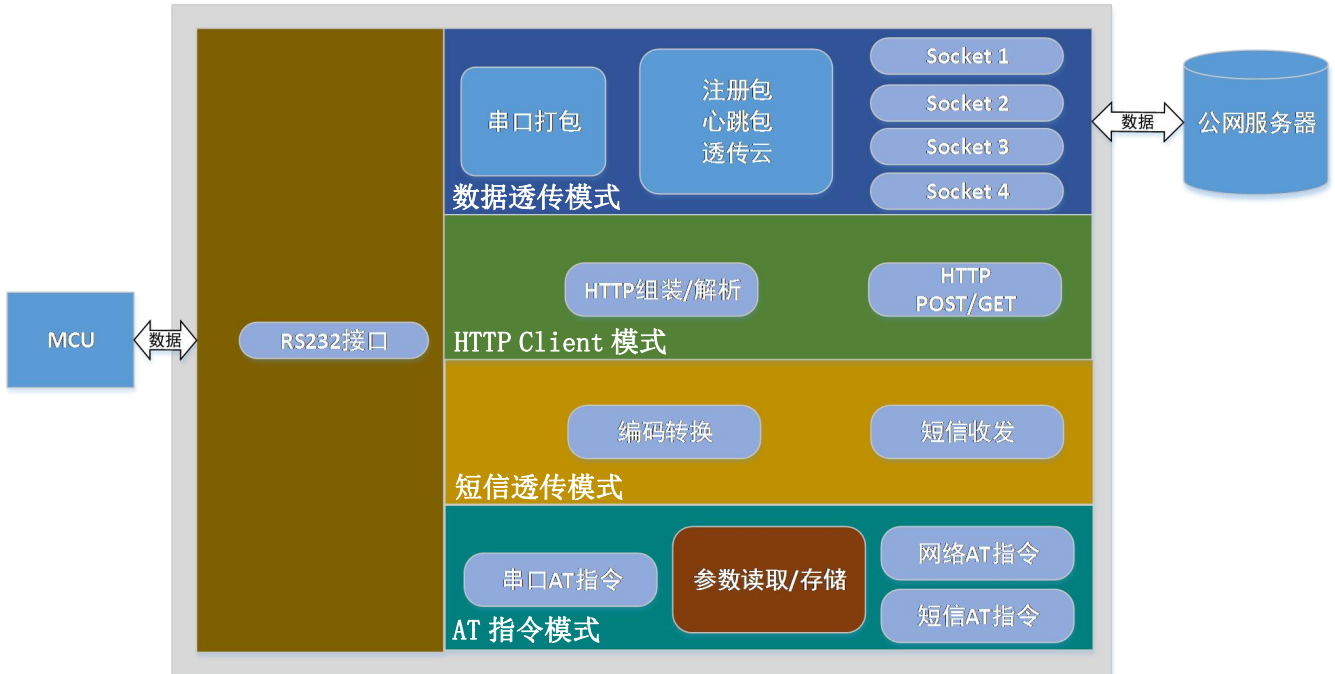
MCU

数据

RS232接口

串口打包

注册包
心跳包
透传云

Socket 1

Socket 2

Socket 3

Socket 4

数据透传模式

数据

公网服务器

HTTP组装/解析

HTTP
POST/GET

HTTP Client 模式

编码转换

短信收发

短信透传模式

串口AT指令

参数读取/存储

网络AT指令

短信AT指令

AT 指令模式